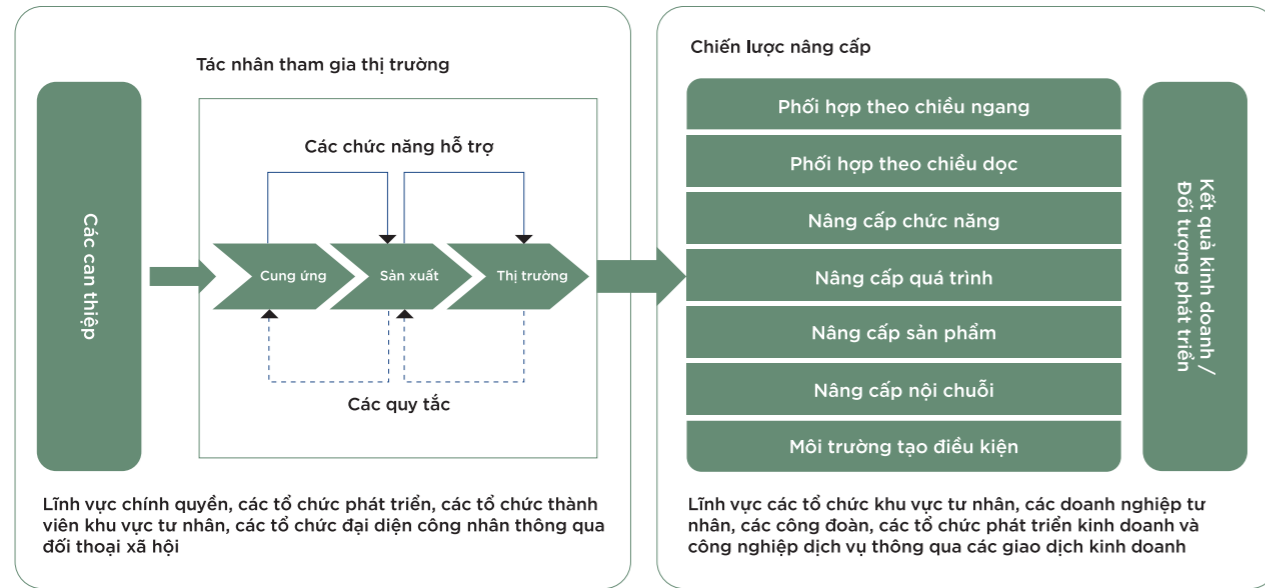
Tác nhân tham gia thị trường

Các can thiệp

Các chức năng hỗ trợ

Cung ứng

Sản xuất

Thị trường

Các quy tắc

Lĩnh vực chính quyền, các tổ chức phát triển, các tổ chức thành viên khu vực tư nhân, các tổ chức đại diện công nhân thông qua đối thoại xã hội

Chiến lược nâng cấp

Phối hợp theo chiều ngang

Phối hợp theo chiều dọc

Nâng cấp chức năng

Nâng cấp quá trình

Nâng cấp sản phẩm

Nâng cấp nội chuỗi

Môi trường tạo điều kiện

Kết quả kinh doanh / Đối tượng phát triển

Lĩnh vực các tổ chức khu vực tư nhân, các doanh nghiệp tư nhân, các công đoàn, các tổ chức phát triển kinh doanh và công nghiệp dịch vụ thông qua các giao dịch kinh doanh